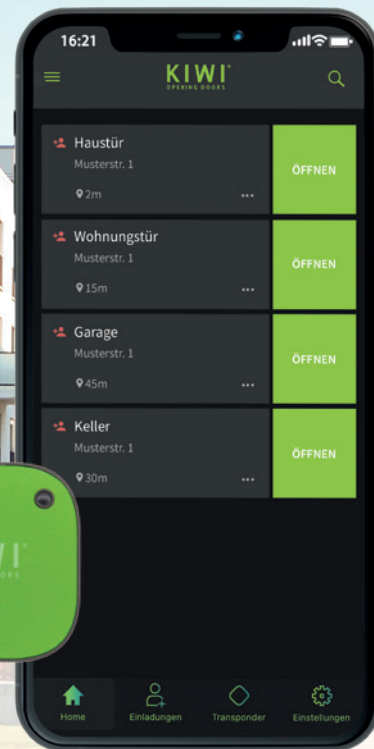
16:21

KIWI
OPENING DOORS

Haustür
Musterstr. 1
2m
...
ÖFFNEN

Wohnungstür
Musterstr. 1
15m
...
ÖFFNEN

Garage
Musterstr. 1
45m
...
ÖFFNEN

Keller
Musterstr. 1
30m
...
ÖFFNEN

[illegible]I
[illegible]OORS

Home
Einladungen
Transponder
Einstellungen